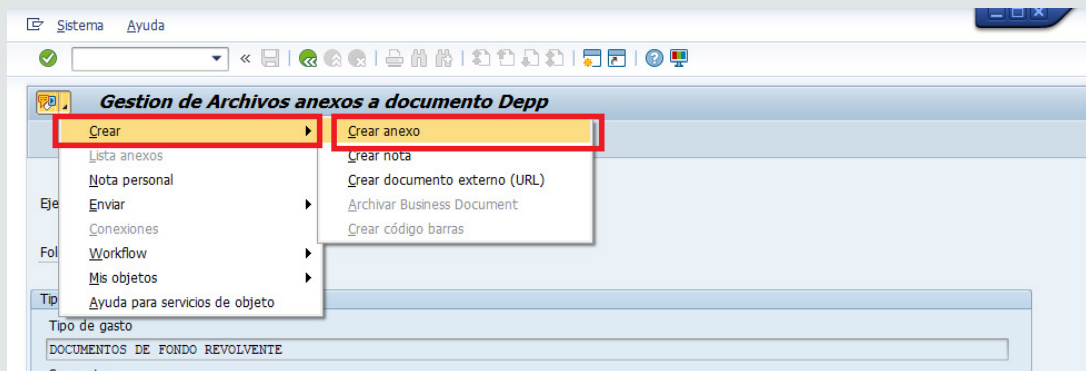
Sistema Ayuda

«

Gestion de Archivos anexos a documento Depp

Crear
Lista anexos
Nota personal
Enviar
Conexiones
Workflow
Mis objetos
Ayuda para servicios de objeto

Crear anexo
Crear nota
Crear documento externo (URL)
Archivar Business Document
Crear código barras

Eje

Fol

Tip

Tipo de gasto
DOCUMENTOS DE FONDO REVOLVENTE